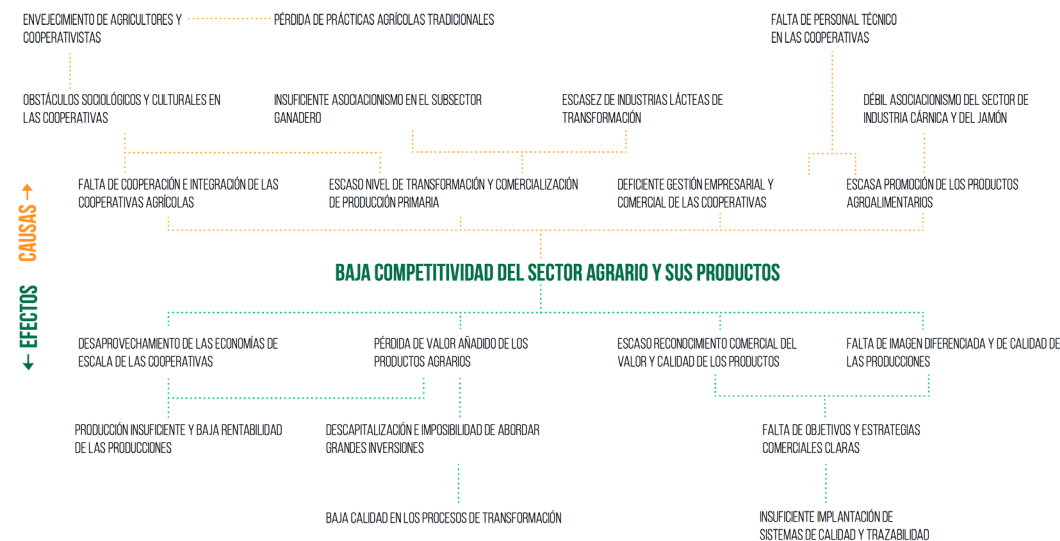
ENVEJECIMIENTO DE AGRICULTORES Y COOPERATIVISTAS

PÉRDIDA DE PRÁCTICAS AGRÍCOLAS TRADICIONALES

FALTA DE PERSONAL TÉCNICO EN LAS COOPERATIVAS

OBSTÁCULOS SOCIOLÓGICOS Y CULTURALES EN LAS COOPERATIVAS

INSUFICIENTE ASOCIACIONISMO EN EL SUBSECTOR GANADERO

ESCASEZ DE INDUSTRIAS LÁCTEAS DE TRANSFORMACIÓN

DÉBIL ASOCIACIONISMO DEL SECTOR DE INDUSTRIA CÁRNICA Y DEL JAMÓN

FALTA DE COOPERACIÓN E INTEGRACIÓN DE LAS COOPERATIVAS AGRÍCOLAS

ESCASO NIVEL DE TRANSFORMACIÓN Y COMERCIALIZACIÓN DE PRODUCCIÓN PRIMARIA

DEFICIENTE GESTIÓN EMPRESARIAL Y COMERCIAL DE LAS COOPERATIVAS

ESCASA PROMOCIÓN DE LOS PRODUCTOS AGROALIMENTARIOS

CAUSAS

BAJA COMPETITIVIDAD DEL SECTOR AGRARIO Y SUS PRODUCTOS

EFECTOS

DESAPROVECHAMIENTO DE LAS ECONOMÍAS DE ESCALA DE LAS COOPERATIVAS

PÉRDIDA DE VALOR AÑADIDO DE LOS PRODUCTOS AGRARIOS

ESCASO RECONOCIMIENTO COMERCIAL DEL VALOR Y CALIDAD DE LOS PRODUCTOS

FALTA DE IMAGEN DIFERENCIADA Y DE CALIDAD DE LAS PRODUCCIONES

PRODUCCIÓN INSUFICIENTE Y BAJA RENTABILIDAD DE LAS PRODUCCIONES

DESCAPITALIZACIÓN E IMPOSIBILIDAD DE ABORDAR GRANDES INVERSIONES

FALTA DE OBJETIVOS Y ESTRATEGIAS COMERCIALES CLARAS

BAJA CALIDAD EN LOS PROCESOS DE TRANSFORMACIÓN

INSUFICIENTE IMPLANTACIÓN DE SISTEMAS DE CALIDAD Y TRAZABILIDAD